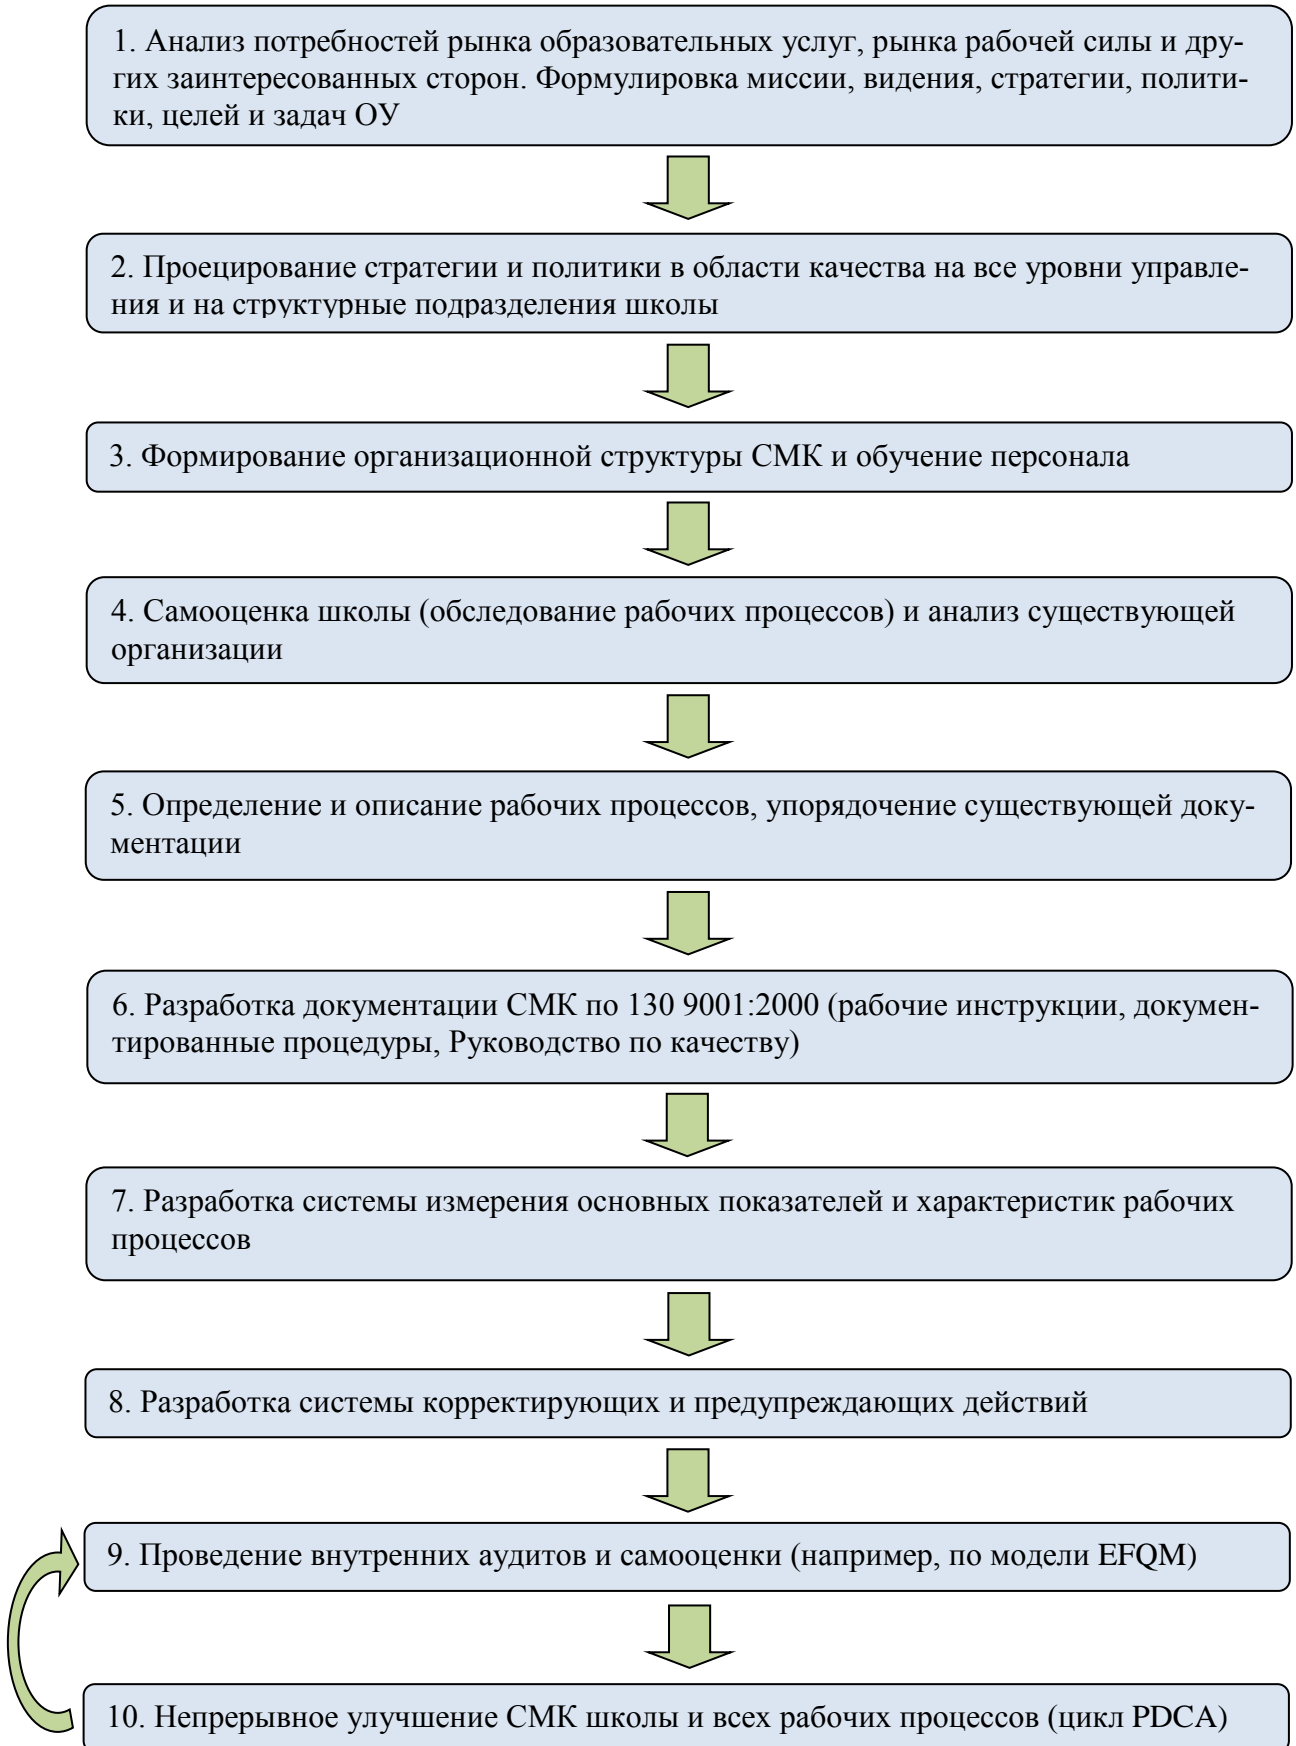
1. Анализ потребностей рынка образовательных услуг, рынка рабочей силы и других заинтересованных сторон. Формулировка миссии, видения, стратегии, политики, целей и задач ОУ

2. Проецирование стратегии и политики в области качества на все уровни управления и на структурные подразделения школы

3. Формирование организационной структуры СМК и обучение персонала

4. Самооценка школы (обследование рабочих процессов) и анализ существующей организации

5. Определение и описание рабочих процессов, упорядочение существующей документации

6. Разработка документации СМК по 130 9001:2000 (рабочие инструкции, документированные процедуры, Руководство по качеству)

7. Разработка системы измерения основных показателей и характеристик рабочих процессов

8. Разработка системы корректирующих и предупреждающих действий

9. Проведение внутренних аудитов и самооценки (например, по модели EFQM)

10. Непрерывное улучшение СМК школы и всех рабочих процессов (цикл PDCA)